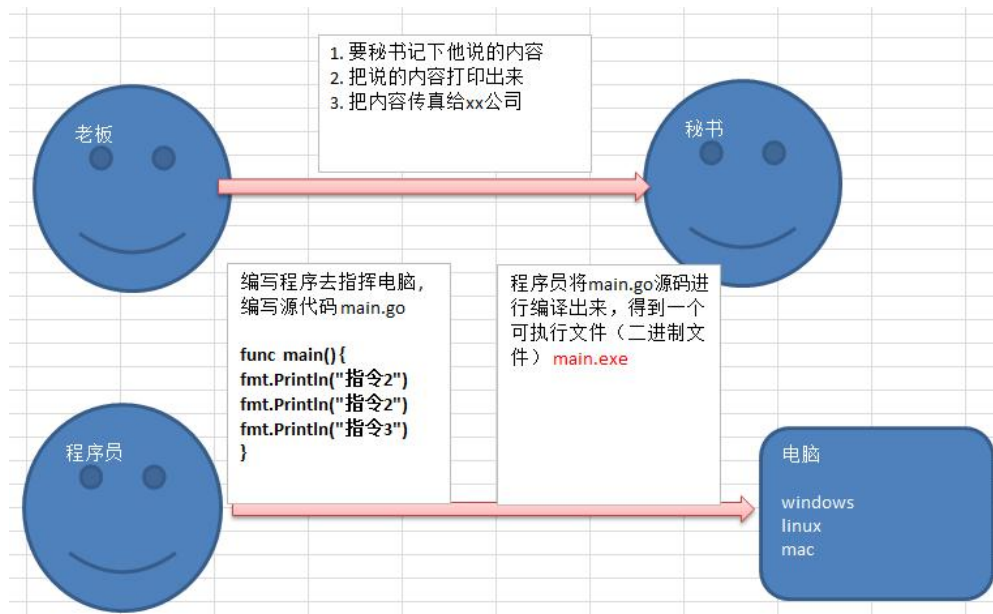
老板

1. 要秘书记下他说的内容
2. 把说的内容打印出来
3. 把内容传真给xx公司

秘书

编写程序去指挥电脑，编写源代码main.go

func main() {
fmt.Println("指令2")
fmt.Println("指令2")
fmt.Println("指令3")
}

程序员将main.go源码进行编译出来，得到一个可执行文件（二进制文件） main.exe

程序员

电脑

windows
linux
mac